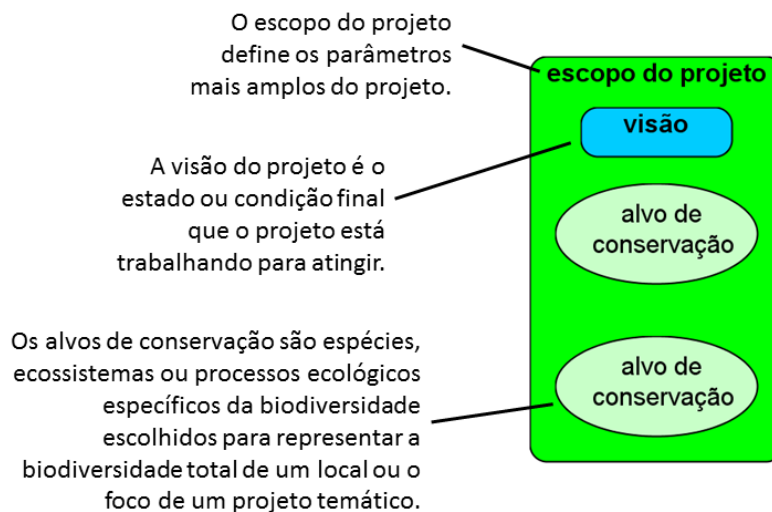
O escopo do projeto define os parâmetros mais amplos do projeto.

escopo do projeto

visão

A visão do projeto é o estado ou condição final que o projeto está trabalhando para atingir.

alvo de conservação

Os alvos de conservação são espécies, ecossistemas ou processos ecológicos específicos da biodiversidade escolhidos para representar a biodiversidade total de um local ou o foco de um projeto temático.

alvo de conservação